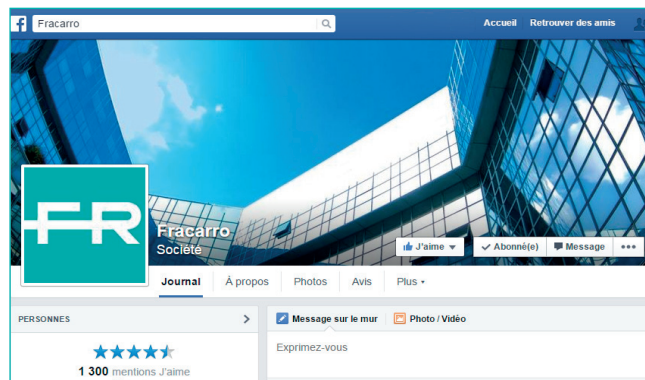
Fracarro

Accueil Retrouver des amis

FR

Fracarro
Société

J'aime Abonné(e) Message •••

Journal À propos Photos Avis Plus

PERSONNES

1 300 mentions J'aime

Message sur le mur Photo / Vidéo

Exprimez-vous